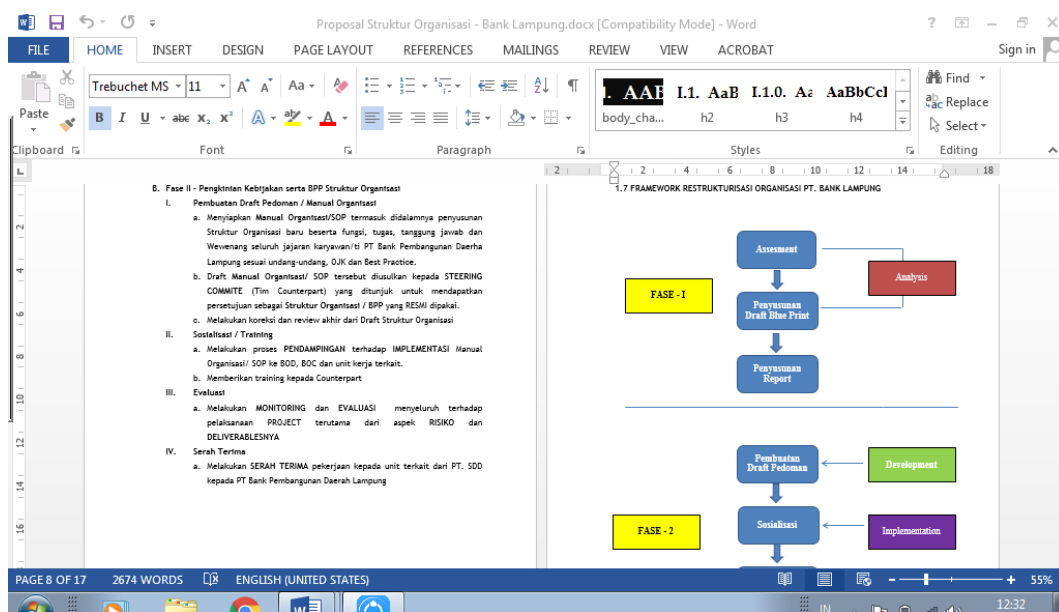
Proposal Struktur Organisasi - Bank Lampung.docx [Compatibility Mode] - Word

FILE HOME INSERT DESIGN PAGE LAYOUT REFERENCES MAILINGS REVIEW VIEW ACROBAT Sign in

Paste
Trebuchet MS 11
1. AAB I.1. AaB I.1.0. Aa AaBbCcI
body_cha... h2 h3 h4
Find Replace Select
Clipboard Font Paragraph Styles Editing

B. Fase II - Pengkinian Kebijakan serta BPP Struktur Organisasi

I. Pembuatan Draft Pedoman / Manual Organisasi

a. Menyiapkan Manual Organisasi/SOP termasuk didalamnya penyusunan Struktur Organisasi baru beserta fungsi, tugas, tanggung jawab dan Wewenang seluruh jajaran karyawan/ti PT Bank Pembangunan Daerha Lampung sesuai undang-undang, OJK dan Best Practice.

b. Draft Manual Organisasi/ SOP tersebut diusulkan kepada STEERING COMMITE (Tim Counterpart) yang ditunjuk untuk mendapatkan persetujuan sebagai Struktur Organisasi / BPP yang RESMI dipakai.

c. Melakukan koreksi dan review akhir dari Draft Struktur Organisasi

II. Sosialisasi / Training

a. Melakukan proses PENDAMPINGAN terhadap IMPLEMENTASI Manual Organisasi/ SOP ke BOD, BOC dan unit kerja terkait.

b. Memberikan training kepada Counterpart

III. Evaluasi

a. Melakukan MONITORING dan EVALUASI menyeluruh terhadap pelaksanaan PROJECT terutama dari aspek RISIKO dan DELIVERABLESNYA

IV. Serah Terima

a. Melakukan SERAH TERIMA pekerjaan kepada unit terkait dari PT. SDD kepada PT Bank Pembangunan Daerah Lampung

1.7 FRAMEWORK RESTRUKTURISASI ORGANISASI PT. BANK LAMPUNG

Assesment
Analysis
FASE - I
Penyusunan Draft Blue Print
Penyusunan Report

Pembuatan Draft Pedoman
Development
Sosialisasi
FASE - 2
Implementation

PAGE 8 OF 17 2674 WORDS ENGLISH (UNITED STATES) 55%
12:32